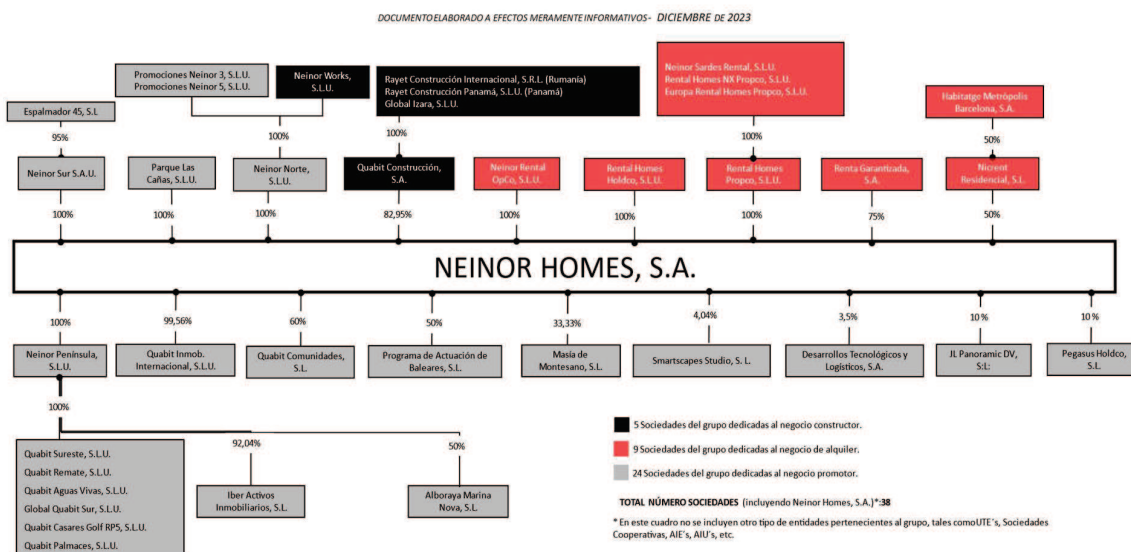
DOCUMENTO ELABORADO A EFECTOS MERAMENTE INFORMATIVOS - DICIEMBRE DE 2023

Espalmador 45, S.L.

95%

Promociones Neinor 3, S.L.U.
Promociones Neinor 5, S.L.U.

Neinor Works, S.L.U.

100%

Rayet Construcción Internacional, S.R.L. (Rumanía)
Rayet Construcción Panamá, S.L.U. (Panamá)
Global Izara, S.L.U.

100%

Neinor Sardes Rental, S.L.U.
Rental Homes NX Propco, S.L.U.
Europa Rental Homes Propco, S.L.U.

100%

Habitatge Metròpolis Barcelona, S.A.

50%

Neinor Sur S.A.U.

Parque Las Cañas, S.L.U.

Neinor Norte, S.L.U.

Quabit Construcción, S.A.

Neinor Rental OpCo, S.L.U.

Rental Homes Holdco, S.L.U.

Rental Homes Propco, S.L.U.

Renta Garantizada, S.A.

Nicrent Residencial, S.L.

100%

100%

100%

82,95%

100%

100%

100%

75%

50%

NEINOR HOMES, S.A.

100%

99,56%

60%

50%

33,33%

4,04%

3,5%

10 %

10 %

Neinor Península, S.L.U.

Quabit Inmob. Internacional, S.L.U.

Quabit Comunidades, S.L.

Programa de Actuación de Baleares, S.L.

Masía de Montesano, S.L.

Smartscapes Studio, S. L.

Desarrollos Tecnológicos y Logísticos, S.A.

JL Panoramic DV, S:L:

Pegasus Holdco, S.L.

100%

Quabit Sureste, S.L.U.
Quabit Remate, S.L.U.
Quabit Aguas Vivas, S.L.U.
Global Quabit Sur, S.L.U.
Quabit Casares Golf RP5, S.L.U.
Quabit Palmaces, S.L.U.

92,04%

Iber Activos Inmobiliarios, S.L.

50%

Alboraya Marina Nova, S.L.

5 Sociedades del grupo dedicadas al negocio constructor.

9 Sociedades del grupo dedicadas al negocio de alquiler.

24 Sociedades del grupo dedicadas al negocio promotor.

TOTAL NÚMERO SOCIEDADES (incluyendo Neinor Homes, S.A.)*:38

* En este cuadro no se incluyen otro tipo de entidades pertenecientes al grupo, tales comoUTE´s, Sociedades Cooperativas, AIE´s, AIU´s, etc.